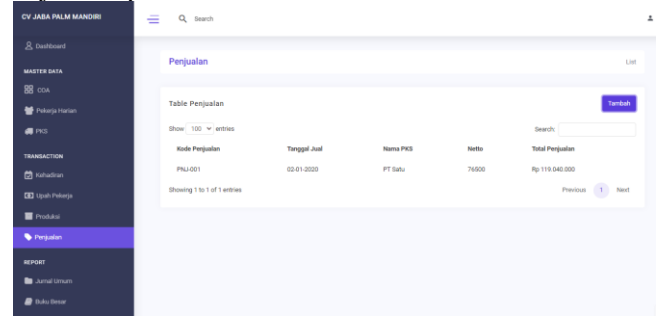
CV JABA PALM MANDIRI

Search

Dashboard

MASTER DATA

COA

Pekerja Harian

PKS

TRANSACTION

Kehadiran

Upah Pekerja

Produksi

Penjualan

REPORT

Jurnal Umum

Buku Besar

Penjualan

List

Table Penjualan

Tambah

Show 100 entries

Search:

| Kode Penjualan | Tanggal Jual | Nama PKS | Netto | Total Penjualan |
|---|---|---|---|---|
| PNJ-001 | 02-01-2020 | PT Satu | 76500 | Rp 119.040.000 |

Showing 1 to 1 of 1 entries

Previous 1 Next